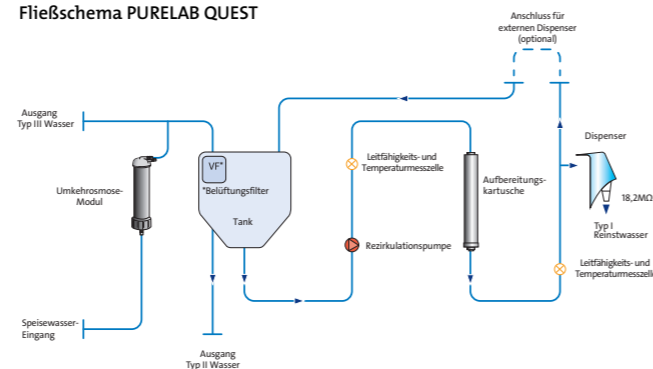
Fließschema PURELAB QUEST

Anschluss für externen Dispenser (optional)

Ausgang Typ III Wasser

Umkehrosmose-Modul

VF*

*Belüftungsfilter

Tank

Leitfähigkeits- und Temperaturmesszelle

Rezirkulationspumpe

Aufbereitungs-kartusche

Dispenser

18,2MΩ

Typ I Reinstwasser

Leitfähigkeits- und Temperaturmesszelle

Speisewasser-Eingang

Ausgang Typ II Wasser